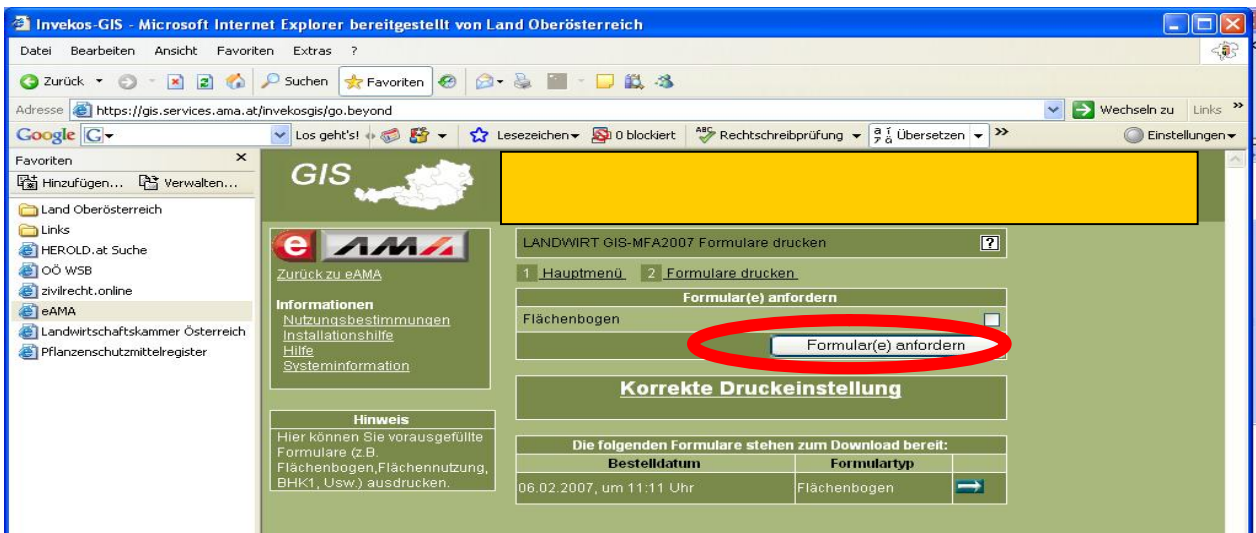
Invekos-GIS - Microsoft Internet Explorer bereitgestellt von Land Oberösterreich

Datei Bearbeiten Ansicht Favoriten Extras ?

Zurück Suchen Favoriten

Adresse https://gis.services.ama.at/invekosgis/go.beyond

Wechseln zu Links

Google Los geht's! Lesezeichen 0 blockiert Rechtschreibprüfung Übersetzen Einstellungen

Favoriten

Hinzufügen... Verwalten...

Land Oberösterreich
Links
HEROLD.at Suche
OÖ WSB
zivilrecht.online
eAMA
Landwirtschaftskammer Österreich
Pflanzenschutzmittelregister

GIS

e AMA

Zurück zu eAMA

Informationen
Nutzungsbestimmungen
Installationshilfe
Hilfe
Systeminformation

Hinweis
Hier können Sie vorausgefüllte Formulare (z.B. Flächenbogen,Flächennutzung, BHK1, Usw.) ausdrucken.

LANDWIRT GIS-MFA2007 Formulare drucken

1 Hauptmenü 2 Formulare drucken

Formular(e) anfordern

Flächenbogen

Formular(e) anfordern

Korrekte Druckeinstellung

Die folgenden Formulare stehen zum Download bereit:

| Bestelldatum | Formulartyp | |
|---|---|---|
| 06.02.2007, um 11:11 Uhr | Flächenbogen | |